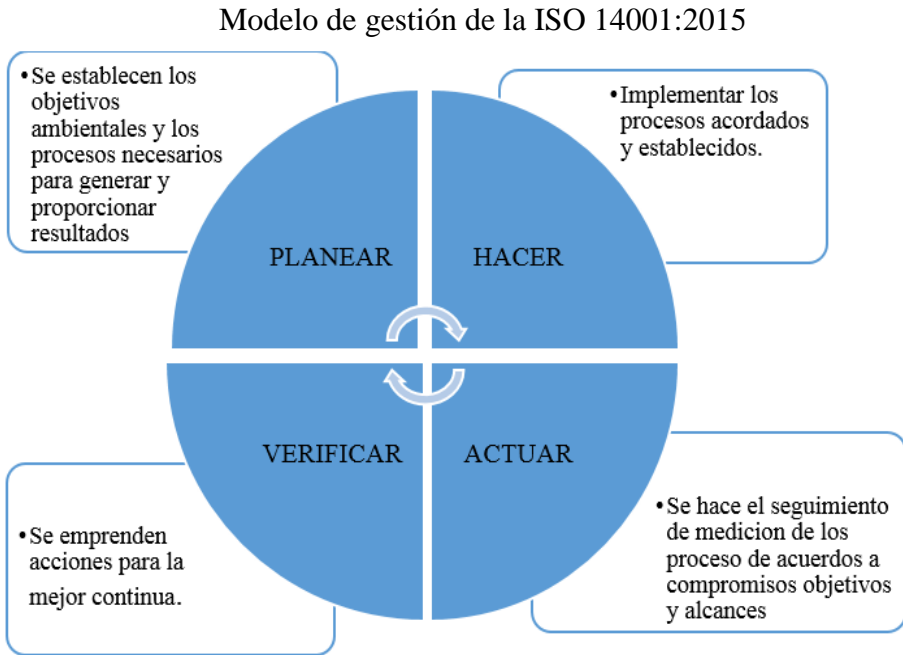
Modelo de gestión de la ISO 14001:2015

• Se establecen los objetivos ambientales y los procesos necesarios para generar y proporcionar resultados

• Implementar los procesos acordados y establecidos.

PLANEAR

HACER

VERIFICAR

ACTUAR

• Se emprenden acciones para la mejor continua.

• Se hace el seguimiento de medicion de los proceso de acuerdos a compromisos objetivos y alcances